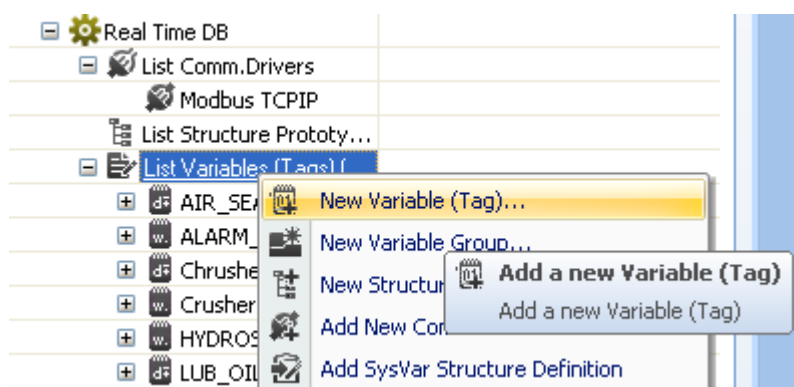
Real Time DB
List Comm.Drivers
Modbus TCPIP
List Structure Prototy...
List Variables (Tags) (
AIR_SEA
ALARM_
Chrushe
Crusher
HYDROS
LUB_OIL
New Variable (Tag)...
New Variable Group...
New Structur
Add New Co
Add SysVar Structure Definition
Add a new Variable (Tag)
Add a new Variable (Tag)